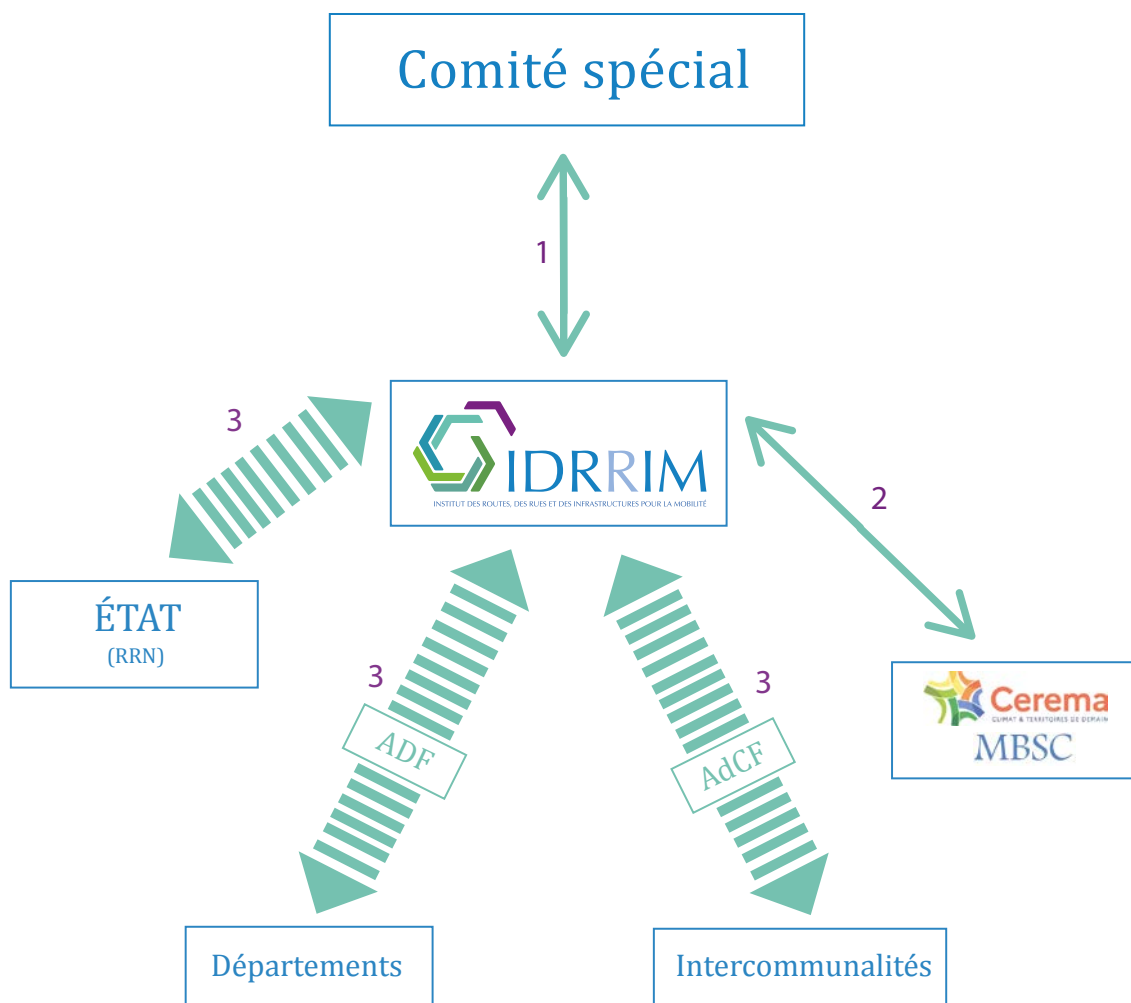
Comité spécial

1

3

IDRRIM
INSTITUT DES ROUTES, DES RUES ET DES INFRASTRUCTURES POUR LA MOBILITÉ

2

ÉTAT
(RRN)

3

ADF

3

AdCF

Cerema
CLIMAT & TERRITOIRES DE DEMAIN
MBSC

Départements

Intercommunalités